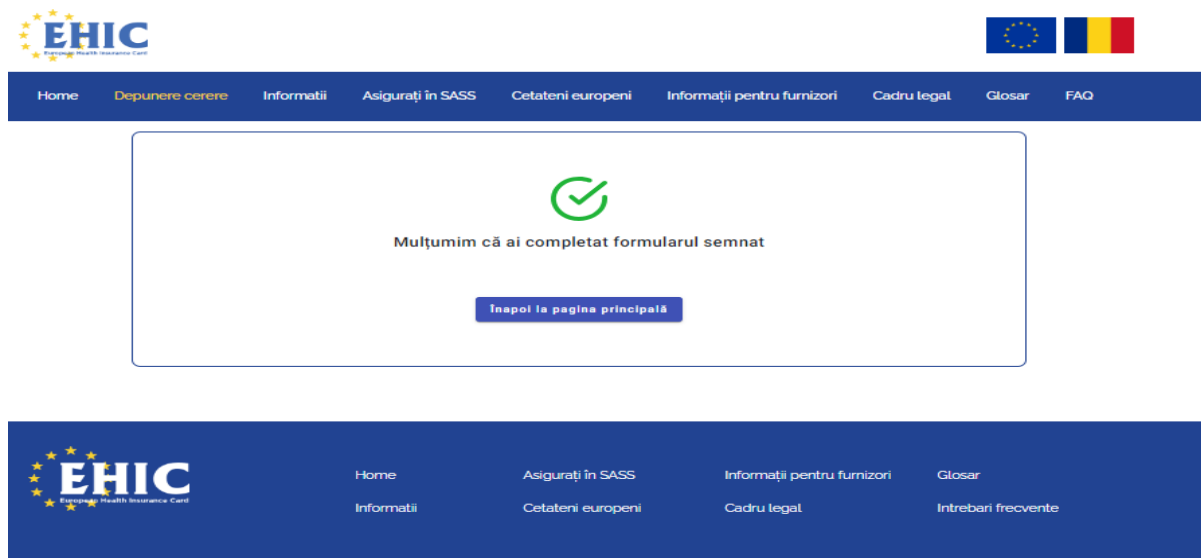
EHIC
European Health Insurance Card

Home Depunere cerere Informatii Asigurați în SASS Cetateni europeni Informații pentru furnizori Cadru legal Glosar FAQ

Mulțumim că ai completat formularul semnat

Înapoi la pagina principală

EHIC
European Health Insurance Card

Home
Informatii

Asigurați în SASS
Cetateni europeni

Informații pentru furnizori
Cadru legal

Glosar
Intrebari frecvente